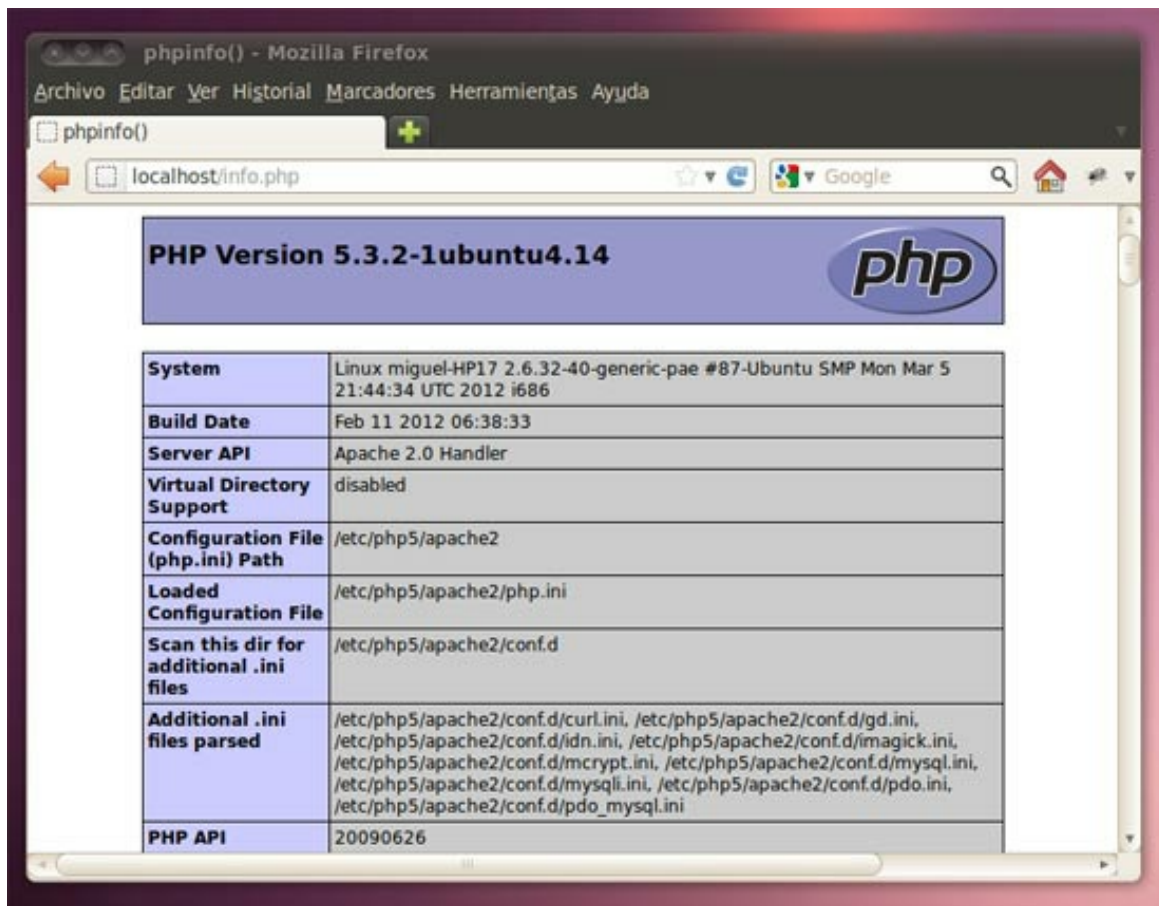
phpinfo() - Mozilla Firefox

Archivo Editar Ver Historial Marcadores Herramientas Ayuda

phpinfo()

localhost/info.php

Google

PHP Version 5.3.2-1ubuntu4.14

php

| System | Linux miguel-HP17 2.6.32-40-generic-pae #87-Ubuntu SMP Mon Mar 5 21:44:34 UTC 2012 i686 |
|---|---|
| Build Date | Feb 11 2012 06:38:33 |
| Server API | Apache 2.0 Handler |
| Virtual Directory Support | disabled |
| Configuration File (php.ini) Path | /etc/php5/apache2 |
| Loaded Configuration File | /etc/php5/apache2/php.ini |
| Scan this dir for additional .ini files | /etc/php5/apache2/conf.d |
| Additional .ini files parsed | /etc/php5/apache2/conf.d/curl.ini, /etc/php5/apache2/conf.d/gd.ini, /etc/php5/apache2/conf.d/idn.ini, /etc/php5/apache2/conf.d/imagick.ini, /etc/php5/apache2/conf.d/mcrypt.ini, /etc/php5/apache2/conf.d/mysql.ini, /etc/php5/apache2/conf.d/mysqli.ini, /etc/php5/apache2/conf.d/pdo.ini, /etc/php5/apache2/conf.d/pdo_mysql.ini |
| PHP API | 20090626 |